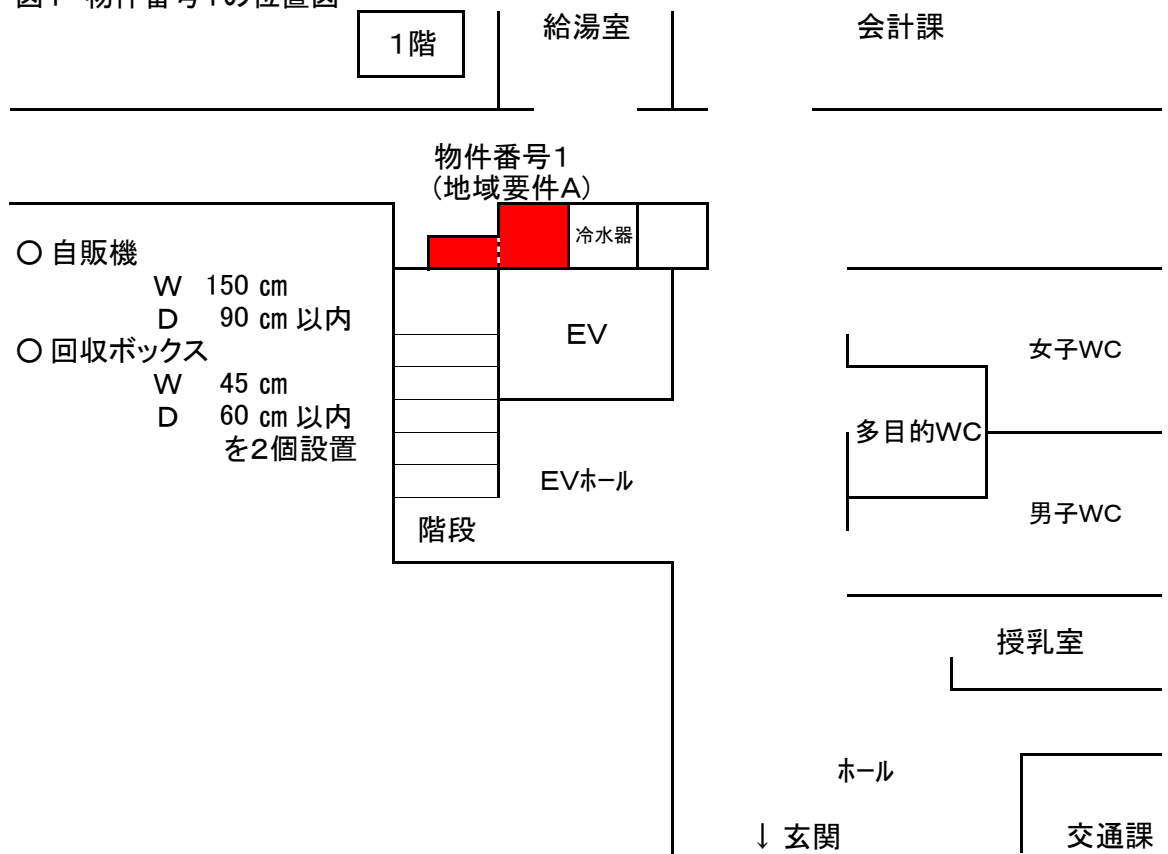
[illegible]

1階

給湯室

会計課

物件番号1
（地域要件A）

冷水器

○ 自販機
W 150 ㎝
D 90 ㎝ 以内
○ 回収ボックス
W 45 ㎝
D 60 ㎝ 以内
を2個設置

EV

女子WC

多目的WC

EVホール

男子WC

階段

授乳室

ホール

↓ 玄関

交通課